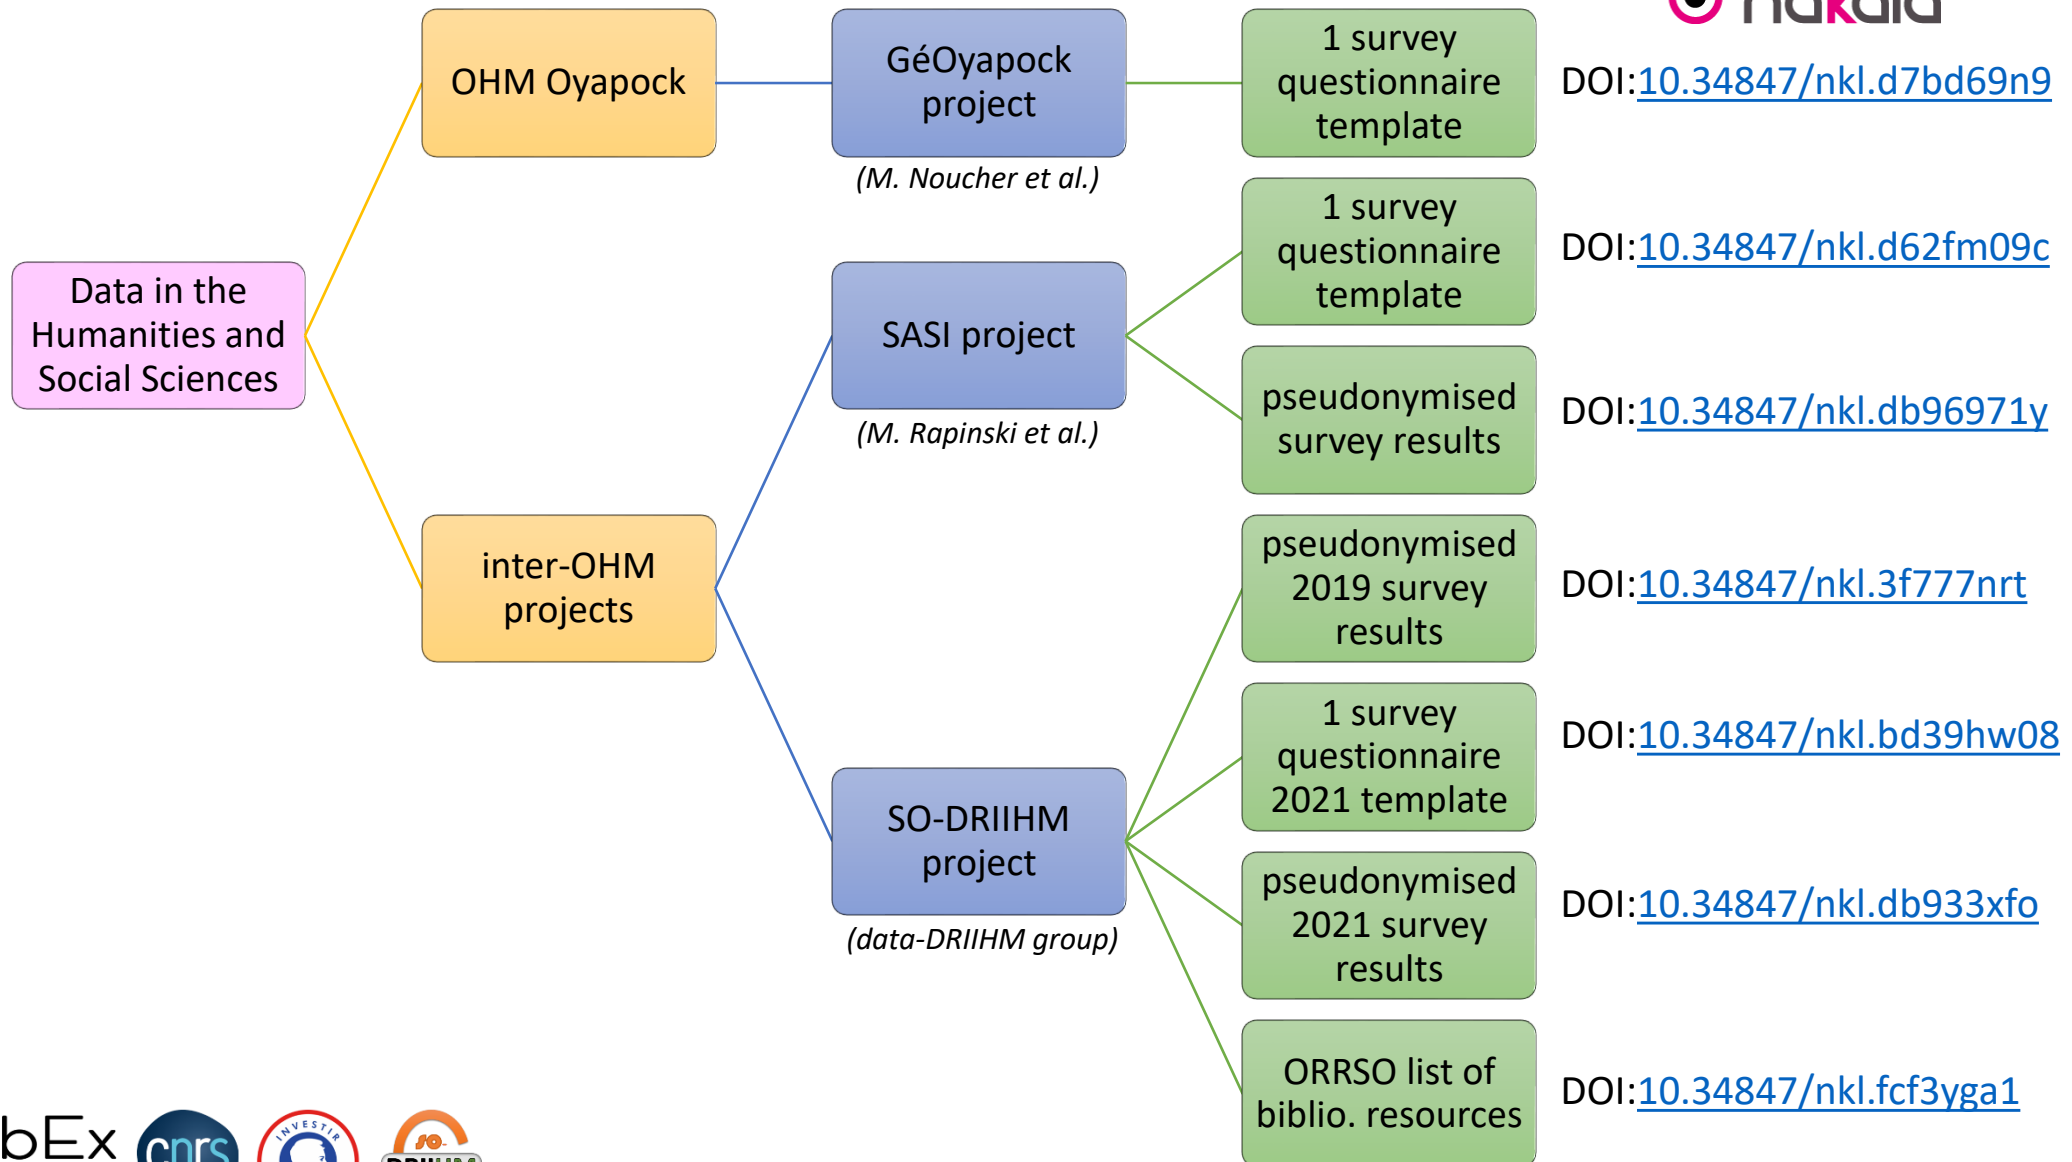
nakala

Data in the Humanities and Social Sciences

OHM Oyapock

GéOyapock project
(M. Noucher et al.)

1 survey questionnaire template
DOI:10.34847/nkl.d7bd69n9

inter-OHM projects

SASI project
(M. Rapinski et al.)

1 survey questionnaire template
DOI:10.34847/nkl.d62fm09c

pseudonymised survey results
DOI:10.34847/nkl.db96971y

SO-DRIIHM project
(data-DRIIHM group)

pseudonymised 2019 survey results
DOI:10.34847/nkl.3f777nrt

1 survey questionnaire 2021 template
DOI:10.34847/nkl.bd39hw08

pseudonymised 2021 survey results
DOI:10.34847/nkl.db933xfo

ORRSO list of biblio. resources
DOI:10.34847/nkl.fcf3yga1

bEx cnrs INVESTIR SO-DRIIHM